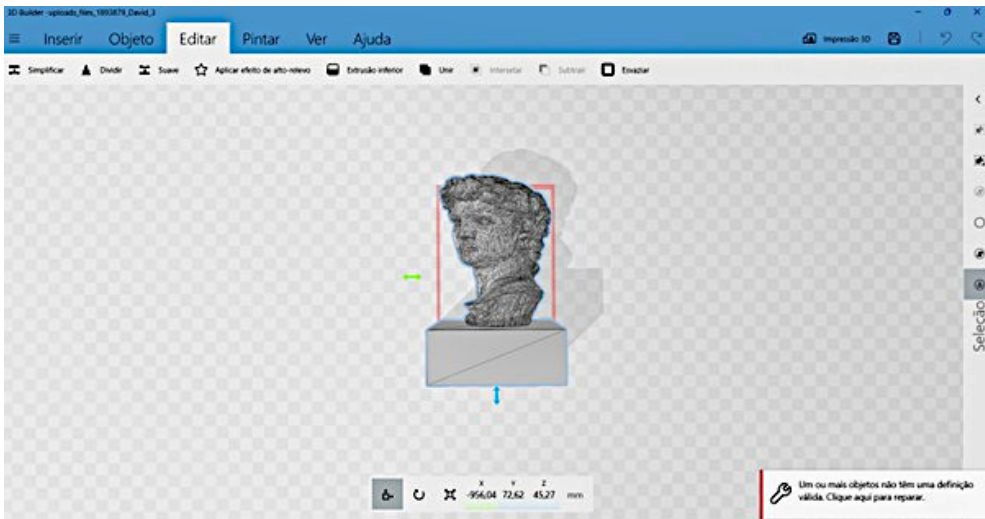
3D Builder - uploads_files_1893879_David_3

Inserir Objeto Editar Pintar Ver Ajuda

Impressão 3D

Simplificar Dividir Suave Aplicar efeito de alto-relevo Extrusão inferior Unir Intersetar Subtrair Esvaziar

Seleção

X Y Z
-956,04 72,62 45,27 mm

Um ou mais objetos não têm uma definição válida. Clique aqui para reparar.